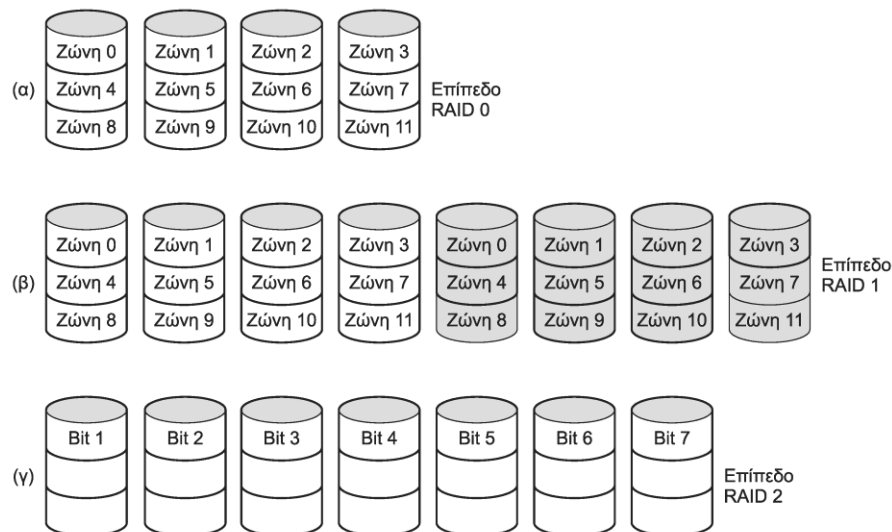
(α)

| Ζώνη 0 | Ζώνη 1 | Ζώνη 2 | Ζώνη 3 |
|---|---|---|---|
| Ζώνη 4 | Ζώνη 5 | Ζώνη 6 | Ζώνη 7 |
| Ζώνη 8 | Ζώνη 9 | Ζώνη 10 | Ζώνη 11 |

Επίπεδο RAID 0

(β)

| Ζώνη 0 | Ζώνη 1 | Ζώνη 2 | Ζώνη 3 | Ζώνη 0 | Ζώνη 1 | Ζώνη 2 | Ζώνη 3 |
|---|---|---|---|---|---|---|---|
| Ζώνη 4 | Ζώνη 5 | Ζώνη 6 | Ζώνη 7 | Ζώνη 4 | Ζώνη 5 | Ζώνη 6 | Ζώνη 7 |
| Ζώνη 8 | Ζώνη 9 | Ζώνη 10 | Ζώνη 11 | Ζώνη 8 | Ζώνη 9 | Ζώνη 10 | Ζώνη 11 |

Επίπεδο RAID 1

(γ)

Bit 1 Bit 2 Bit 3 Bit 4 Bit 5 Bit 6 Bit 7

Επίπεδο RAID 2